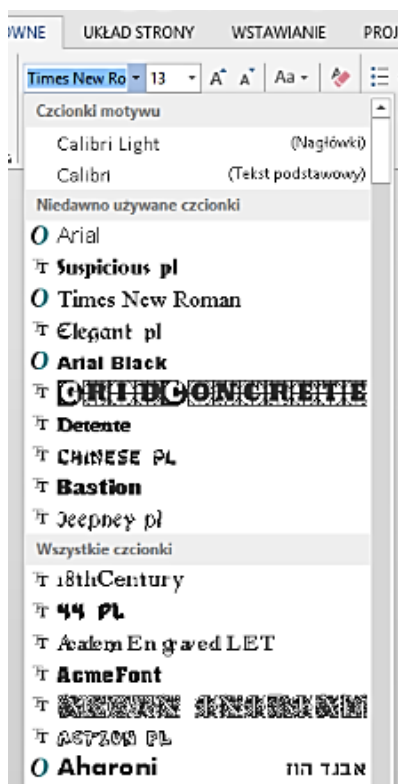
WNE UKŁAD STRONY WSTAWIANIE PROJ

Times New Ro 13 A A Aa

Czcionki motywu

Calibri Light (Nagłówki)

Calibri (Tekst podstawowy)

Niedawno używane czcionki

Arial

Suspicious pl

Times New Roman

Elegant pl

Arial Black

GRIDCONCRETE

Detente

CHINESE PL

Bastion

Jeepney pl

Wszystkie czcionki

18thCentury

44 PL

AcademEngravedLET

AcmeFont

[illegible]

ACTION PL

Aharoni אבגד הוז